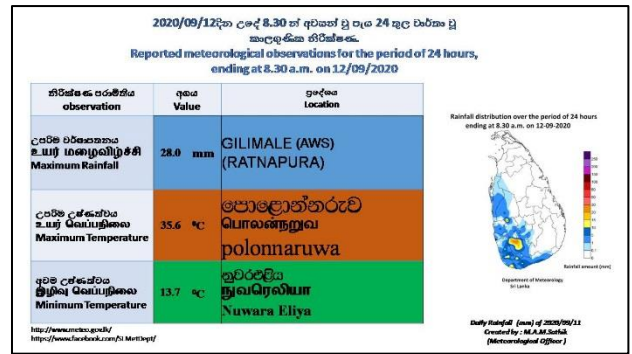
2020/09/12දින උදේ 8.30 ත් අවසන් වූ පැය 24 තුල වාර්තා වූ කාලගුණික නිරීක්ෂණ.
Reported meteorological observations for the period of 24 hours, ending at 8.30 a.m. on 12/09/2020

| නිරීක්ෂණ පරාමිතිය observation | අගය Value | ප්‍රදේශය Location |
|---|---|---|
| උපරිම වර්ෂාපතනය உயர் மழைவீழ்ச்சி Maximum Rainfall | 28.0 mm | GILIMALE (AWS) (RATNAPURA) |
| උපරිම උෂ්ණත්වය உயர் வெப்பநிலை Maximum Temperature | 35.6 °C | පොළොන්නරුව பொலன்னறுவ polonnaruwa |
| අවම උෂ්ණත්වය இழிவு வெப்பநிலை Minimum Temperature | 13.7 °C | නුවරඑළිය நுவரெலியா Nuwara Eliya |

Rainfall distribution over the period of 24 hours ending at 8.30 a.m. on 12-09-2020

Rainfall amount (mm)

Department of Meteorology Sri Lanka

http://www.meteo.gov.lk/
https://www.facebook.com/SLMetDept/

Daily Rainfall (mm) of 2020/09/11
Created by : M.A.M Sathik
(Meteorological Officer)